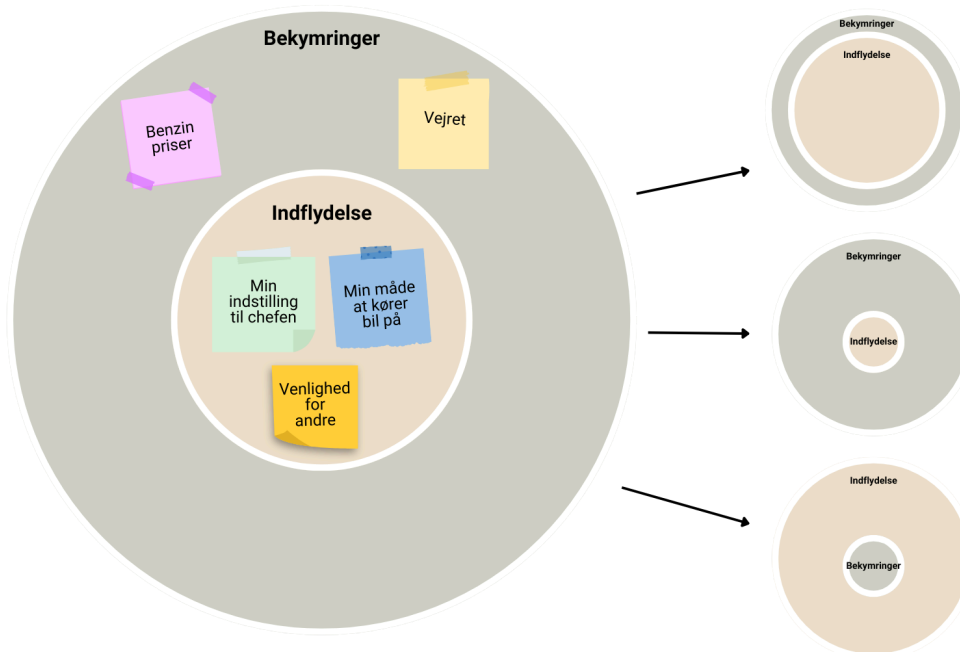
Bekymringer

Benzin priser

Vejret

Indflydelse

Min indstilling til chefen

Min måde at kører bil på

Venlighed for andre

Bekymringer

Indflydelse

Bekymringer

Indflydelse

Indflydelse

Bekymringer